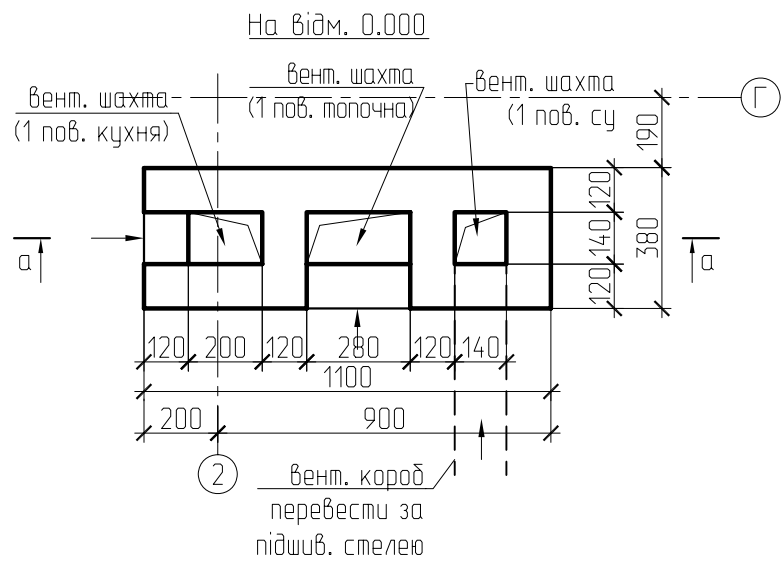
На відм. 0.000

вент. шахта
(1 пов. кухня)

вент. шахта
(1 пов. топочна)

вент. шахта
(1 пов. су

Г

190

120
140
120

380

а

а

120 200 120 280 120 140

1100

200

900

2

вент. короб
перевести за
підшив. стелею